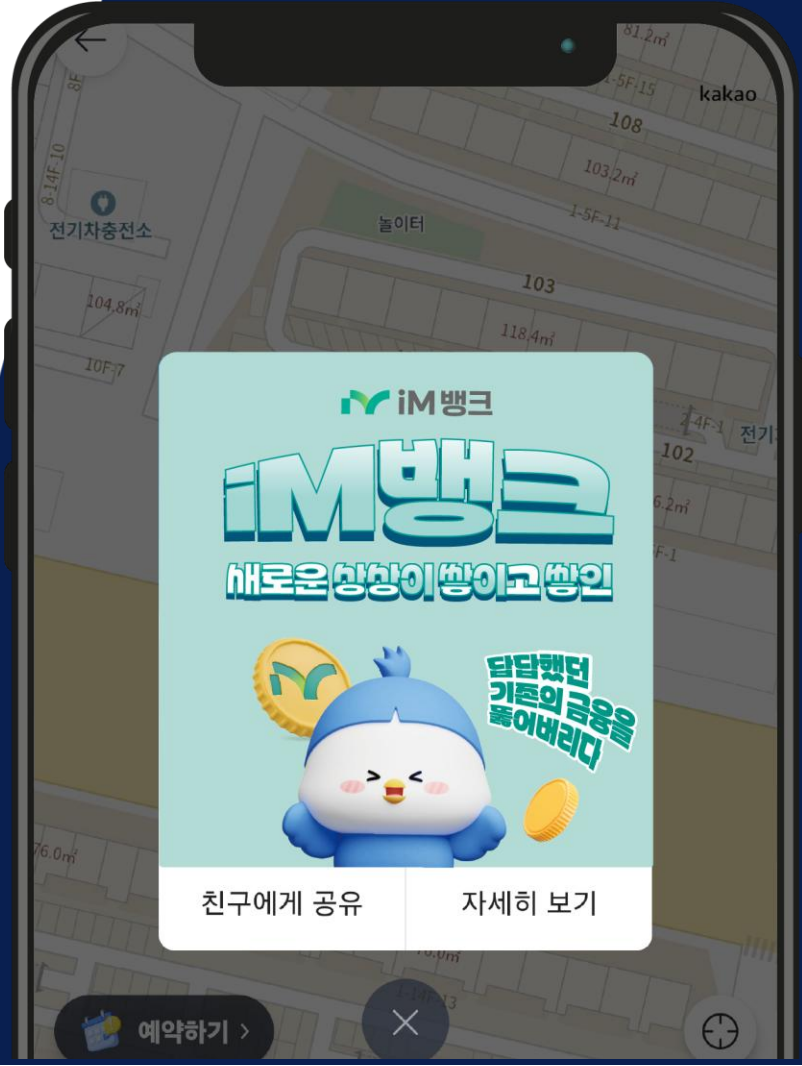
81.2㎡
kakao
8F
1-5F-15
108
8-14F-10
103.2㎡
1-5F-11
전기차충전소
놀이터
103
104.8㎡
118.4㎡
10F-7
iM뱅크
4F-1
전기
102
iM뱅크
6.2㎡
F-1
새로운 상상이 쌓이고 쌓인
답답했던 기존의 금융을 품어버리다
76.0㎡
친구에게 공유
자세히 보기
76.0㎡
1-14F-13
예약하기 >
×